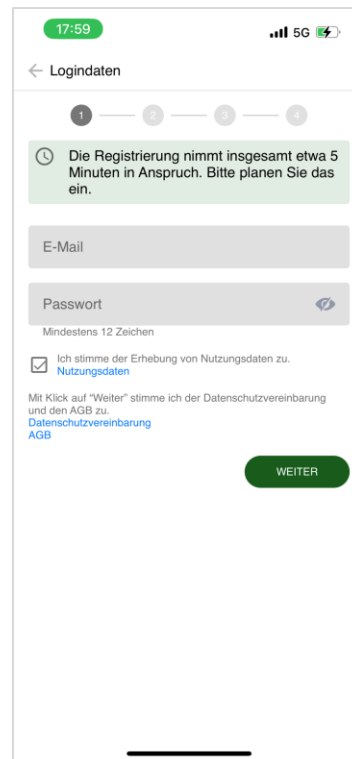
17:59

5G

← Logindaten

1 2 3 4

Die Registrierung nimmt insgesamt etwa 5 Minuten in Anspruch. Bitte planen Sie das ein.

E-Mail

Passwort

Mindestens 12 Zeichen

Ich stimme der Erhebung von Nutzungsdaten zu.
Nutzungsdaten

Mit Klick auf "Weiter" stimme ich der Datenschutzvereinbarung und den AGB zu.
Datenschutzvereinbarung
AGB

WEITER